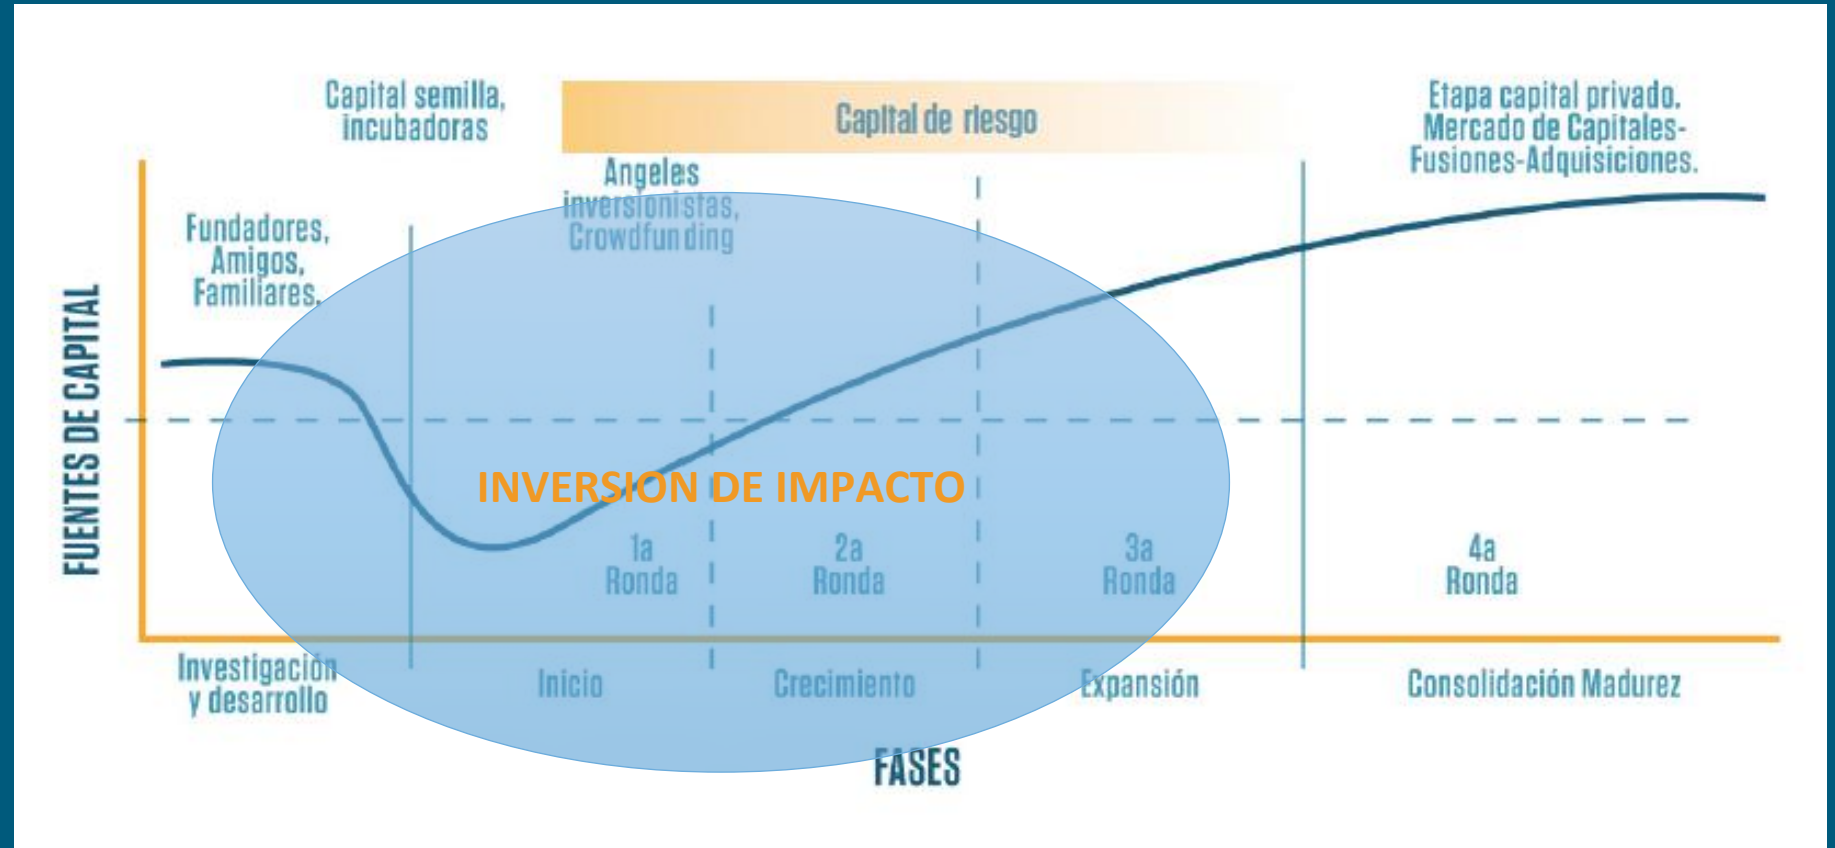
Capital semilla, incubadoras

Capital de riesgo

Etapa capital privado. Mercado de Capitales- Fusiones-Adquisiciones.

Angeles inversionistas, Crowdfunding

Fundadores, Amigos, Familiares.

FUENTES DE CAPITAL

INVERSION DE IMPACTO

1a Ronda

2a Ronda

3a Ronda

4a Ronda

Investigación y desarrollo

Inicio

Crecimiento

Expansión

Consolidación Madurez

FASES